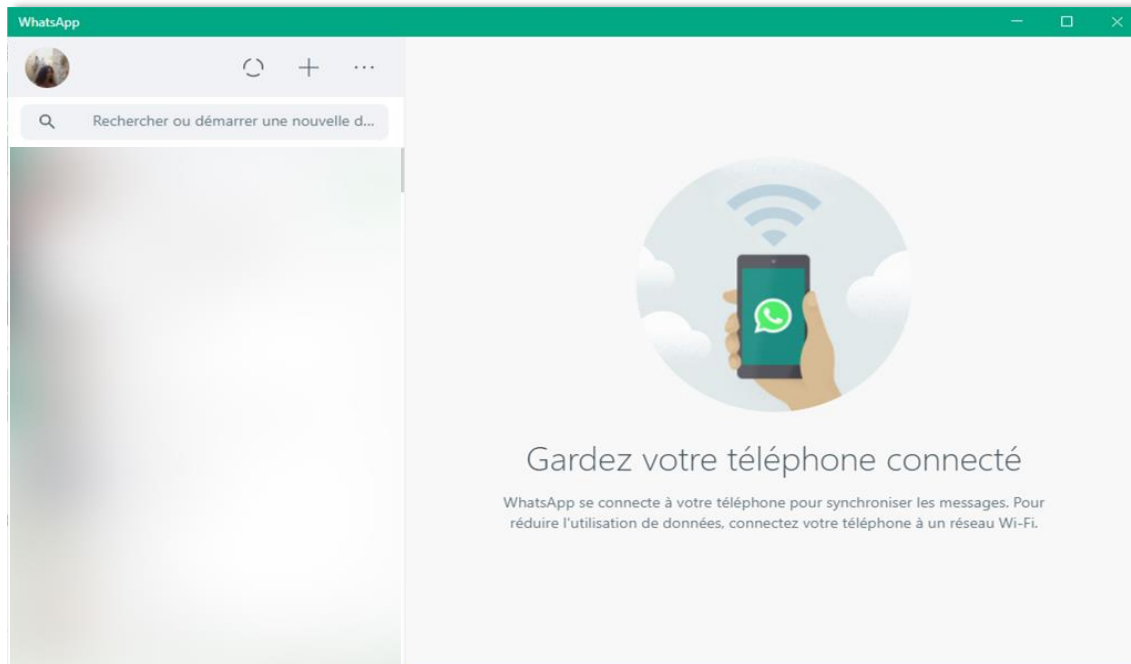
WhatsApp

Rechercher ou démarrer une nouvelle d...

Gardez votre téléphone connecté

WhatsApp se connecte à votre téléphone pour synchroniser les messages. Pour réduire l'utilisation de données, connectez votre téléphone à un réseau Wi-Fi.